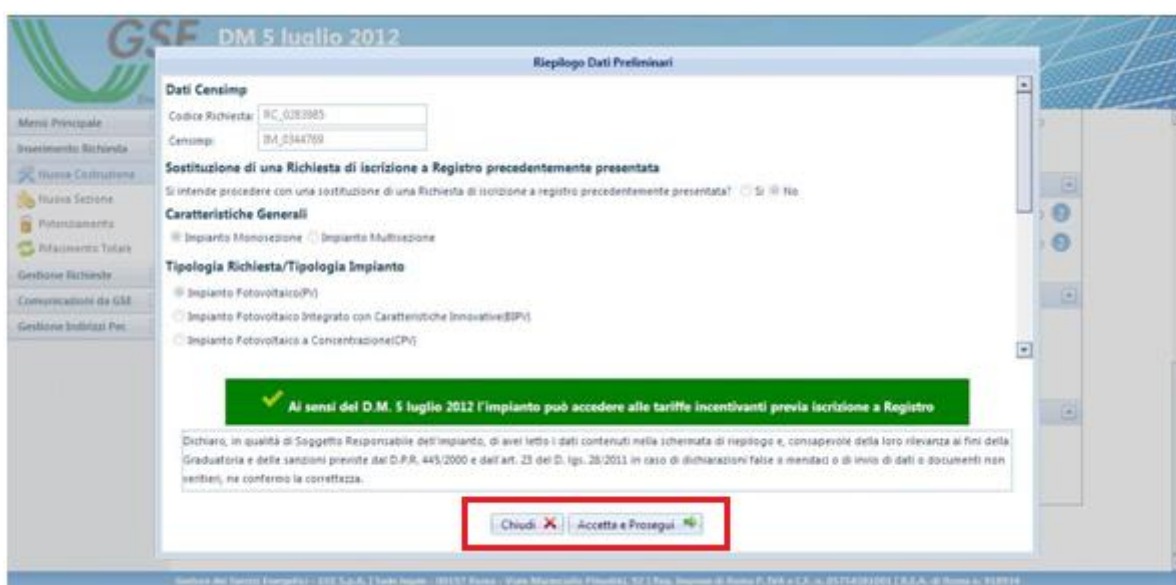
GSE DM 5 luglio 2012

Menu Principale
Inserimento Richiesta
Nuova Costruzione
Nuova Sezione
Potenziamento
Rifacimento Totale
Gestione Richieste
Comunicazioni da GSE
Gestione Indirizzi Pec

Riepilogo Dati Preliminari

Dati Censimp
Codice Richiesta: RC_0283985
Censimp: IM_0344769

Sostituzione di una Richiesta di iscrizione a Registro precedentemente presentata
Si intende procedere con una sostituzione di una Richiesta di iscrizione a registro precedentemente presentata? Si No

Caratteristiche Generali
Impianto Monosezione Impianto Multisezione

Tipologia Richiesta/Tipologia Impianto
Impianto Fotovoltaico(PV)
Impianto Fotovoltaico Integrato con Caratteristiche Innovative(BIPV)
Impianto Fotovoltaico a Concentrazione(CPV)

Ai sensi del D.M. 5 luglio 2012 l'impianto può accedere alle tariffe incentivanti previa iscrizione a Registro

Dichiaro, in qualità di Soggetto Responsabile dell'impianto, di aver letto i dati contenuti nella schermata di riepilogo e, consapevole della loro rilevanza ai fini della Graduatoria e delle sanzioni previste dal D.P.R. 445/2000 e dall'art. 23 del D. lgs. 28/2011 in caso di dichiarazioni false o mendaci o di invio di dati o documenti non veritieri, ne confermo la correttezza.

Chiudi Accetta e Prosegui

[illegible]